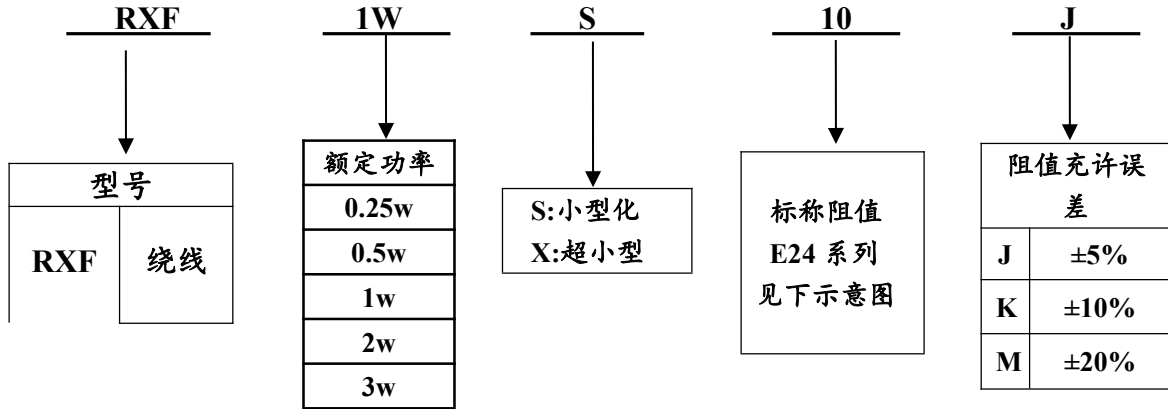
RXF 1W S 10 J

| 型号 | |
|---|---|
| RXF | 绕线 |

| 额定功率 |
|---|
| 0.25w |
| 0.5w |
| 1w |
| 2w |
| 3w |

S:小型化
X:超小型

标称阻值
E24 系列
见下示意图

| 阻值充许误差 | |
|---|---|
| J | ±5% |
| K | ±10% |
| M | ±20% |